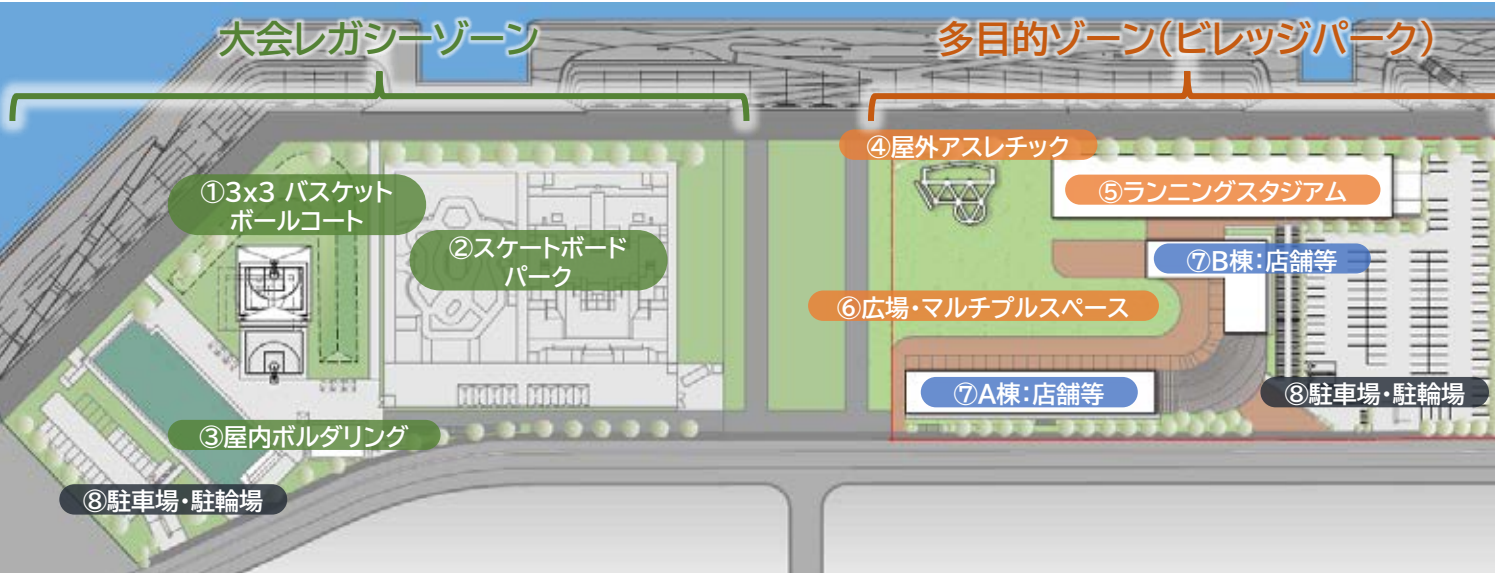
大会レガシーゾーン

多目的ゾーン(ビレッジパーク)

④屋外アスレチック

①3x3 バスケットボールコート

⑤ランニングスタジアム

②スケートボードパーク

⑦B棟:店舗等

⑥広場・マルチプルスペース

⑦A棟:店舗等

⑧駐車場・駐輪場

③屋内ボルダリング

⑧駐車場・駐輪場